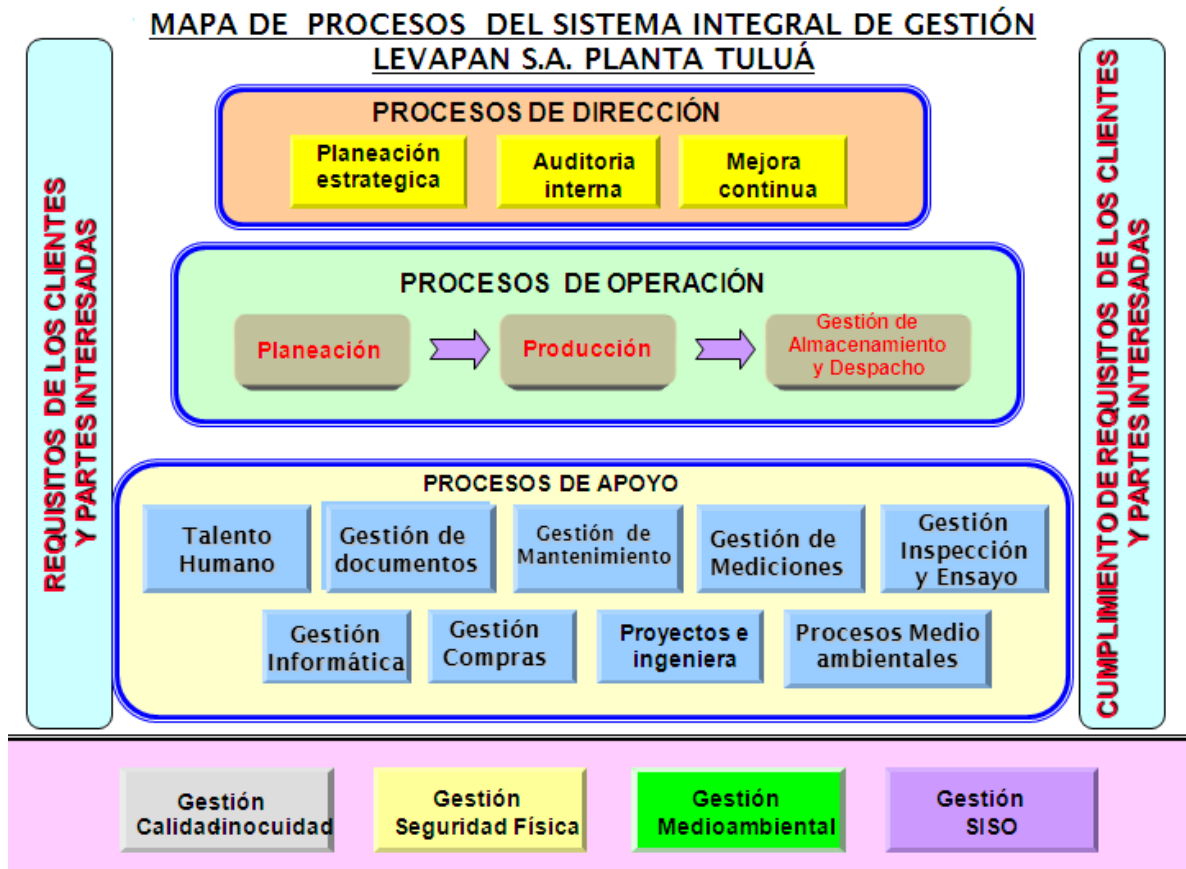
MAPA DE PROCESOS DEL SISTEMA INTEGRAL DE GESTIÓN
LEVAPAN S.A. PLANTA TULUÁ

REQUISITOS DE LOS CLIENTES Y PARTES INTERESADAS

PROCESOS DE DIRECCIÓN

Planeación estrategica

Auditoria interna

Mejora continua

PROCESOS DE OPERACIÓN

Planeación

Producción

Gestión de Almacenamiento y Despacho

PROCESOS DE APOYO

Talento Humano

Gestión de documentos

Gestión de Mantenimiento

Gestión de Mediciones

Gestión Inspección y Ensayo

Gestión Informática

Gestión Compras

Proyectos e ingeniera

Procesos Medio ambientales

CUMPLIMIENTO DE REQUISITOS DE LOS CLIENTES Y PARTES INTERESADAS

Gestión Calidadinocuidad

Gestión Seguridad Física

Gestión Medioambiental

Gestión SISO